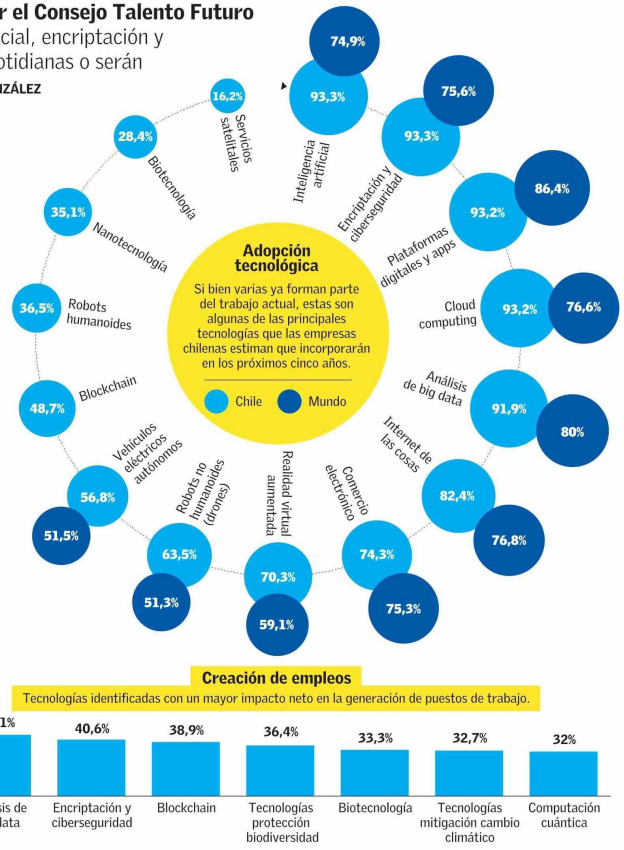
r el Consejo Talento Futuro
cial, encriptación y
otidianas o serán
NZÁLEZ

Adopción tecnológica
Si bien varias ya forman parte del trabajo actual, estas son algunas de las principales tecnologías que las empresas chilenas estiman que incorporarán en los próximos cinco años.
Chile Mundo

Inteligencia artificial 93,3% 74,9%
Encriptación y ciberseguridad 93,3% 75,6%
Plataformas digitales y apps 93,2% 86,4%
Cloud computing 93,2% 76,6%
Análisis de big data 91,9% 80%
Internet de las cosas 82,4% 76,8%
Comercio electrónico 74,3% 75,3%
Realidad virtual aumentada 70,3% 59,1%
Robots no humanoides (drones) 63,5% 51,3%
Vehículos eléctricos autónomos 56,8% 51,5%
Blockchain 48,7%
Robots humanoides 36,5%
Nanotecnología 35,1%
Biotecnología 28,4%
Servicios satelitales 16,2%

Creación de empleos
Tecnologías identificadas con un mayor impacto neto en la generación de puestos de trabajo.

| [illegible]1% | 40,6% | 38,9% | 36,4% | 33,3% | 32,7% | 32% |
|---|---|---|---|---|---|---|
| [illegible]sis de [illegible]data | Encriptación y ciberseguridad | Blockchain | Tecnologías protección biodiversidad | Biotecnología | Tecnologías mitigación cambio climático | Computación cuántica |